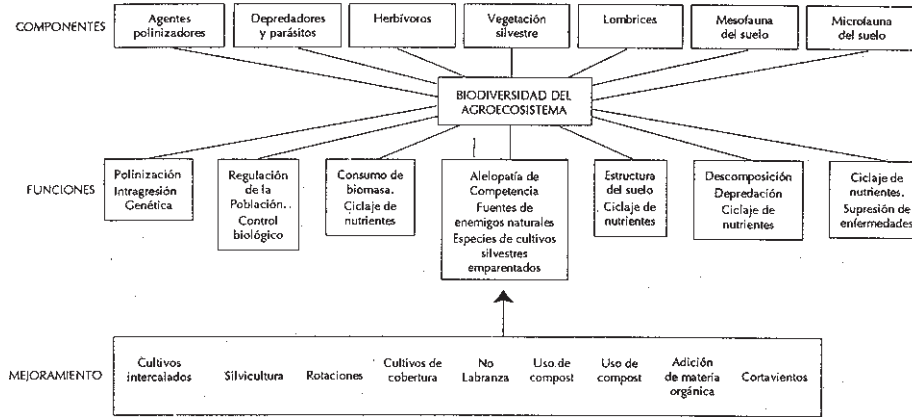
COMPONENTES

Agentes polinizadores

Depredadores y parásitos

Herbívoros

Vegetación silvestre

Lombrices

Mesofauna del suelo

Microfauna del suelo

BIODIVERSIDAD DEL AGROECOSISTEMA

FUNCIONES

Polinización Intragresión Genética

Regulación de la Población.. Control biológico

Consumo de biomasa. Ciclaje de nutrientes

Alelopatía de Competencia Fuentes de enemigos naturales Especies de cultivos silvestres emparentados

Estructura del suelo Ciclaje de nutrientes

Descomposición Depredación Ciclaje de nutrientes

Ciclaje de nutrientes. Supresión de enfermedades

MEJORAMIENTO

Cultivos intercalados

Silvicultura

Rotaciones

Cultivos de cobertura

No Labranza

Uso de compost

Uso de compost

Adición de materia orgánica

Cortavientos